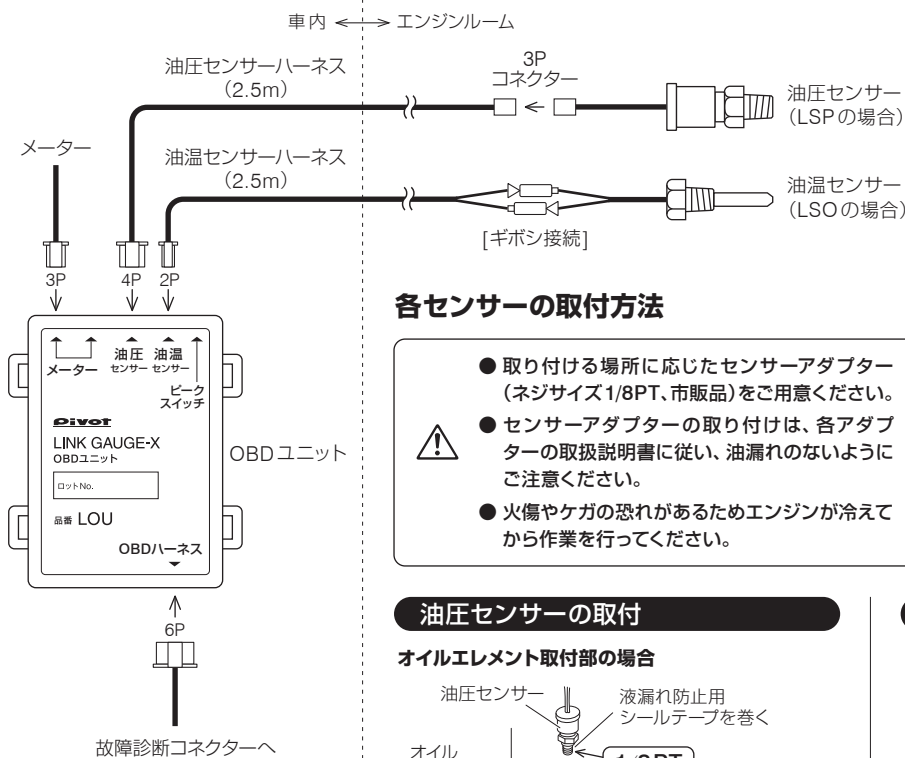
車内 ←→ エンジンルーム

油圧センサーハーネス
(2.5m)

3P
コネクター

油圧センサー
(LSPの場合)

メーター

油温センサーハーネス
(2.5m)

油温センサー
(LSOの場合)

[ギボシ接続]

3P 4P 2P

メーター
油圧 センサー
油温 センサー
ピーク スイッチ

Pivot
LINK GAUGE-X
OBDユニット

ロットNo.

品番 LOU

OBDハーネス

OBDユニット

6P

故障診断コネクターへ

各センサーの取付方法

● 取り付ける場所に応じたセンサーアダプター(ネジサイズ1/8PT、市販品)をご用意ください。

● センサーアダプターの取り付けは、各アダプターの取扱説明書に従い、油漏れのないようにご注意ください。

● 火傷やケガの恐れがあるためエンジンが冷えてから作業を行ってください。

油圧センサーの取付

オイルエレメント取付部の場合

油圧センサー

液漏れ防止用
シールテープを巻く

オイル

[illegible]